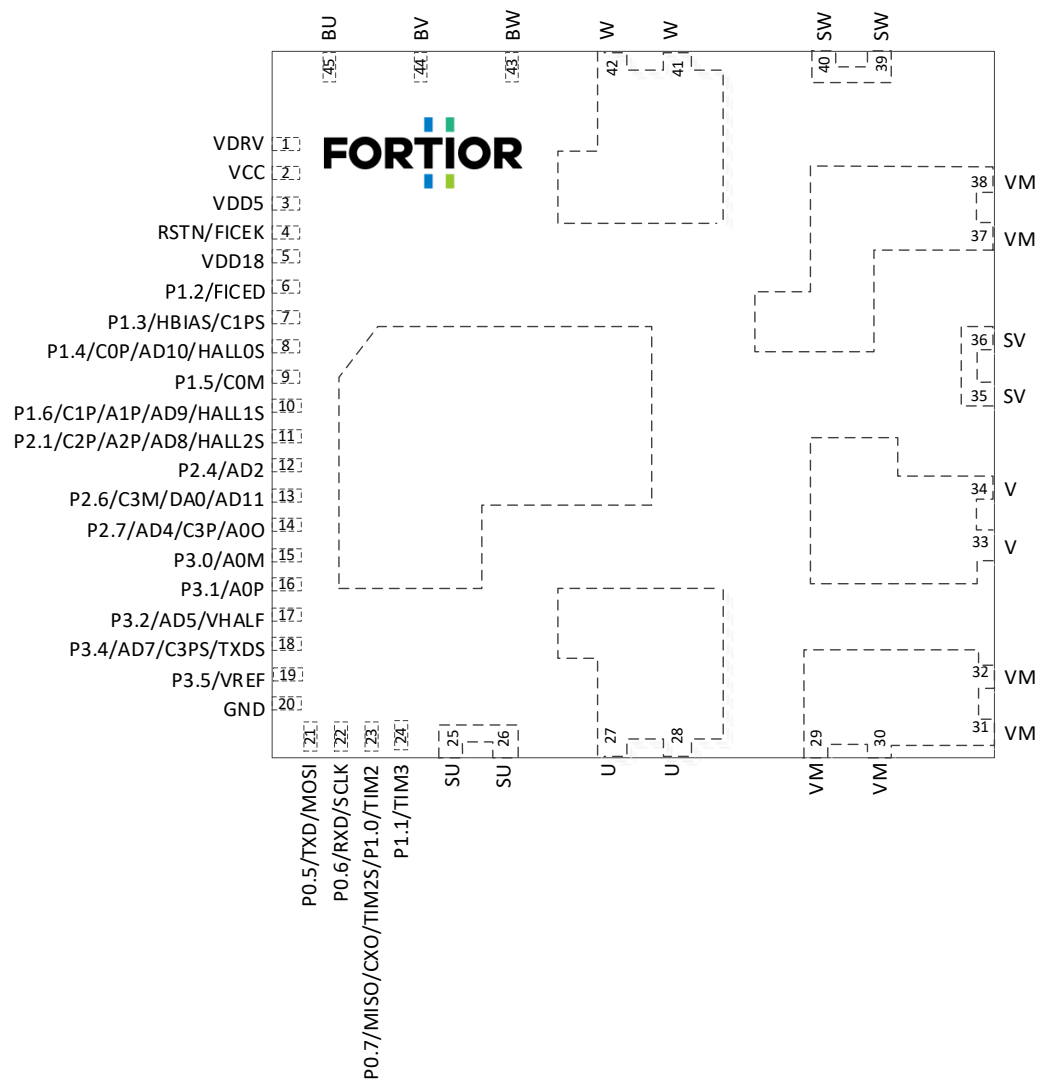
BU BV BW W W SW SW

45 44 43 42 41 40 39

FORTIOR

VDRV 1
VCC 2
VDD5 3
RSTN/FICEK 4
VDD18 5
P1.2/FICED 6
P1.3/HBIAS/C1PS 7
P1.4/C0P/AD10/HALL0S 8
P1.5/C0M 9
P1.6/C1P/A1P/AD9/HALL1S 10
P2.1/C2P/A2P/AD8/HALL2S 11
P2.4/AD2 12
P2.6/C3M/DA0/AD11 13
P2.7/AD4/C3P/A0O 14
P3.0/A0M 15
P3.1/A0P 16
P3.2/AD5/VHALF 17
P3.4/AD7/C3PS/TXDS 18
P3.5/VREF 19
GND 20

38 VM
37 VM
36 SV
35 SV
34 V
33 V
32 VM
31 VM

21 22 23 24 25 26 27 28 29 30

P0.5/TXD/MOSI
P0.6/RXD/SCLK
P0.7/MISO/CXO/TIM2S/P1.0/TIM2
P1.1/TIM3
SU SU U U VM VM